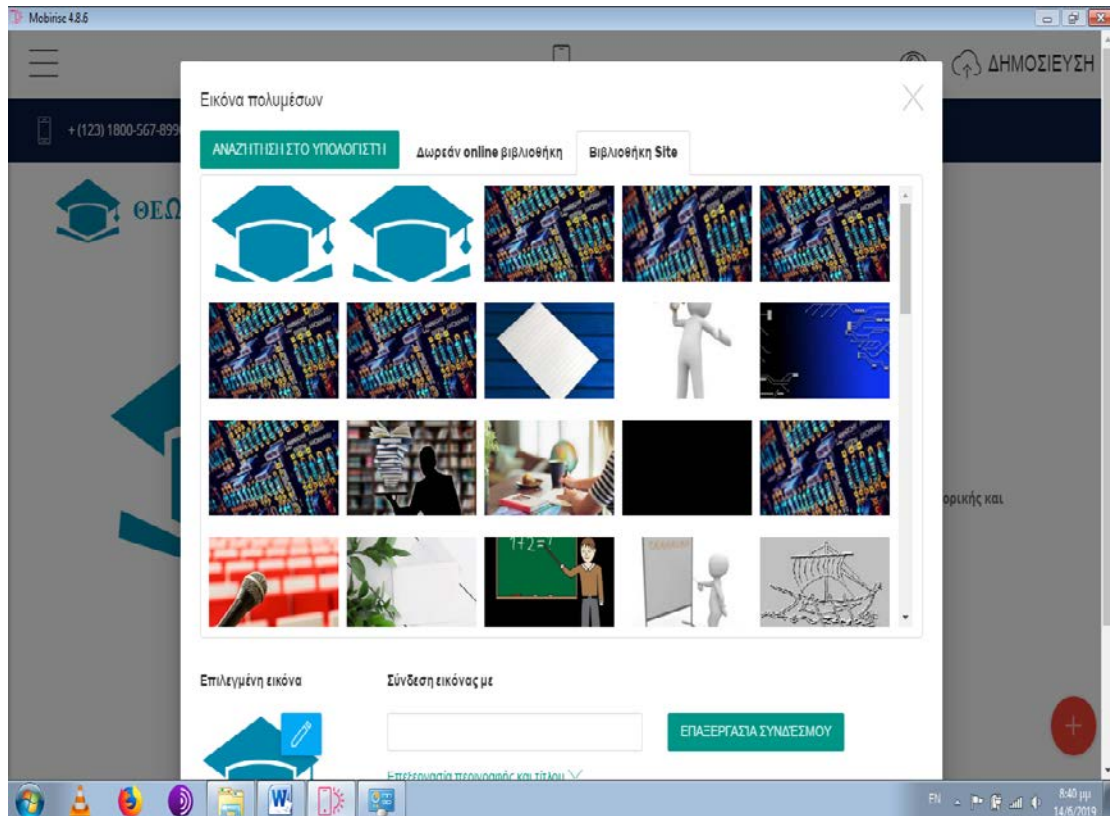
Mobirise 4.8.6

ΔΗΜΟΣΙΕΥΣΗ

+ (123) 1800-567-899

ΘΕΩ

ορικής και

Εικόνα πολυμέσων

ΑΝΑΖΗΤΗΣΗ ΣΤΟ ΥΠΟΛΟΓΙΣΤΗ

Δωρεάν online βιβλιοθήκη

Βιβλιοθήκη Site

Επιλεγμένη εικόνα

Σύνδεση εικόνας με

ΕΠΕΞΕΡΓΑΣΙΑ ΣΥΝΔΕΣΜΟΥ

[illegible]

EN

8:40 μμ
14/6/2019